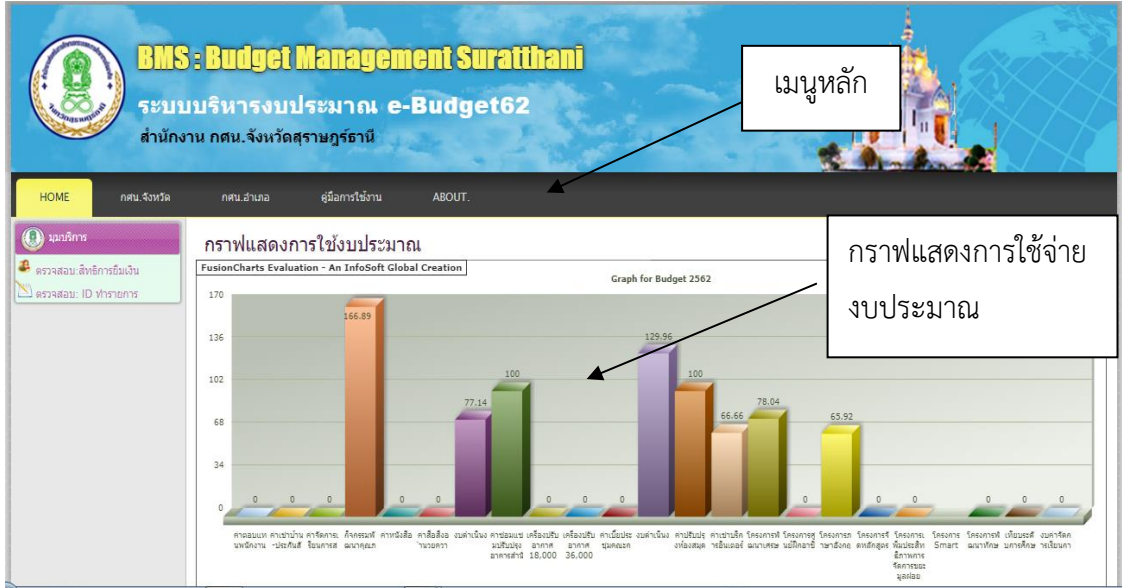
BMS : Budget Management Suratthani

ระบบบริหารงบประมาณ e-Budget62

สำนักงาน กศน.จังหวัดสุราษฎร์ธานี

เมนูหลัก

HOME | กศน.จังหวัด | กศน.อำเภอ | คู่มือการใช้งาน | ABOUT.

มุมบริการ

ตรวจสอบ:สิทธิการยืมเงิน

ตรวจสอบ: ID ทำรายการ

กราฟแสดงการใช้งบประมาณ

กราฟแสดงการใช้จ่ายงบประมาณ

FusionCharts Evaluation - An InfoSoft Global Creation

Graph for Budget 2562

170
136
102
68
34
0

0 0 0 166.89 0 0 77.14 100 0 0 0 129.96 100 66.66 78.04 0 65.92 0 0 0 0 0

ค่าตอบแทนพนักงาน | ค่าเช่าบ้าน-ประกันสังคม | ค่าจัดการเรียนการสอน | กิจกรรมพัฒนาคุณภาพ | ค่าหนังสือ | ค่าสื่อสิ่งอำนวยความ | งบดำเนินงาน | ค่าซ่อมแซมปรับปรุงอาคารสำนัก | เครื่องปรับอากาศ 18,000 | เครื่องปรับอากาศ 36,000 | ค่าเบี้ยประชุมคณะก | งบดำเนินงาน | ค่าปรับปรุงห้องสมุด | ค่าเช่าบริการอินเตอร์ | โครงการพัฒนาเศรษ | โครงการครูนอกโรงเรียน | โครงการการพาสังคม | โครงการจิตศึกษาสังคม | โครงการเพิ่มประสิทธิภาพการจัดการข้อมูลผ่อน | โครงการ Smart | โครงการพัฒนาทักษะ | เทียบระดับการศึกษา | งบการจัดการเรียนการ